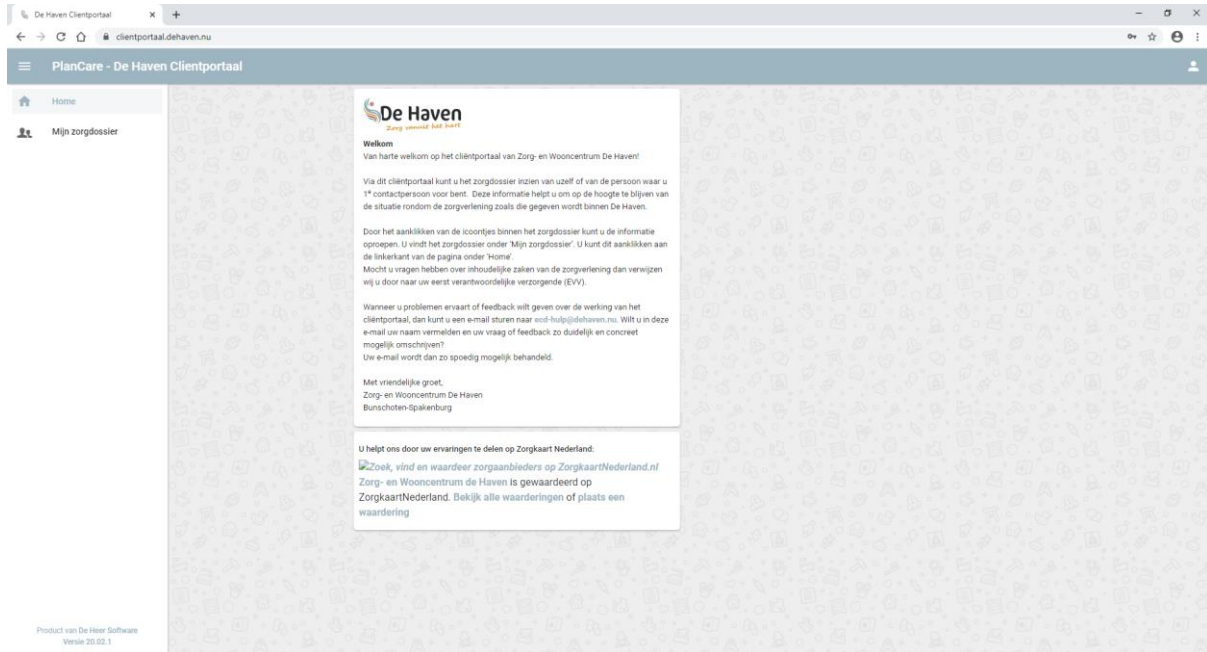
De Haven Clientportaal

clientportaal.dehaven.nu

PlanCare - De Haven Clientportaal

Home

Mijn zorgdossier

De Haven
Zorg vanuit het hart

Welkom
Van harte welkom op het cliëntportaal van Zorg- en Wooncentrum De Haven!

Via dit cliëntportaal kunt u het zorgdossier inzien van uzelf of van de persoon waar u 1e contactpersoon voor bent. Deze informatie helpt u om op de hoogte te blijven van de situatie rondom de zorgverlening zoals die gegeven wordt binnen De Haven.

Door het aanklikken van de icoontjes binnen het zorgdossier kunt u de informatie oproepen. U vindt het zorgdossier onder 'Mijn zorgdossier'. U kunt dit aanklikken aan de linkerkant van de pagina onder 'Home'.
Mocht u vragen hebben over inhoudelijke zaken van de zorgverlening dan verwijzen wij u door naar uw eerst verantwoordelijke verzorgende (EVV).

Wanneer u problemen ervaart of feedback wilt geven over de werking van het cliëntportaal, dan kunt u een e-mail sturen naar ecd-hulp@dehaven.nu. Wilt u in deze e-mail uw naam vermelden en uw vraag of feedback zo duidelijk en concreet mogelijk omschrijven?
Uw e-mail wordt dan zo spoedig mogelijk behandeld.

Met vriendelijke groet,
Zorg- en Wooncentrum De Haven
Bunschoten-Spakenburg

U helpt ons door uw ervaringen te delen op Zorgkaart Nederland:

Zoek, vind en waardeer zorgaanbieders op ZorgkaartNederland.nl
Zorg- en Wooncentrum de Haven is gewaardeerd op ZorgkaartNederland. Bekijk alle waarderingen of plaats een waardering

Product van De Heer Software
Versie 20.02.1